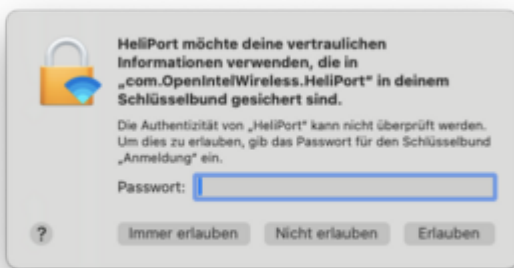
HeliPort möchte deine vertraulichen Informationen verwenden, die in „com.OpenIntelWireless.HeliPort" in deinem Schlüsselbund gesichert sind.

Die Authentizität von „HeliPort" kann nicht überprüft werden. Um dies zu erlauben, gib das Passwort für den Schlüsselbund „Anmeldung" ein.

Passwort:

?

Immer erlauben

Nicht erlauben

Erlauben